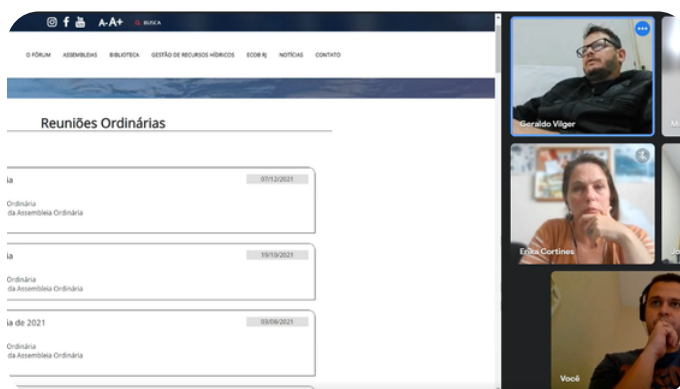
A- A+ BUSCA

O FÓRUM ASSEMBLEIAS BIBLIOTECA GESTÃO DE RECURSOS HÍDRICOS ECOB RJ NOTÍCIAS CONTATO

Reuniões Ordinárias

ia 07/12/2021
Ordinária
da Assembleia Ordinária

ia 19/10/2021
Ordinária
da Assembleia Ordinária

ia de 2021 03/08/2021
Ordinária
da Assembleia Ordinária

Geraldo Vilger

Erika Cortines

Você